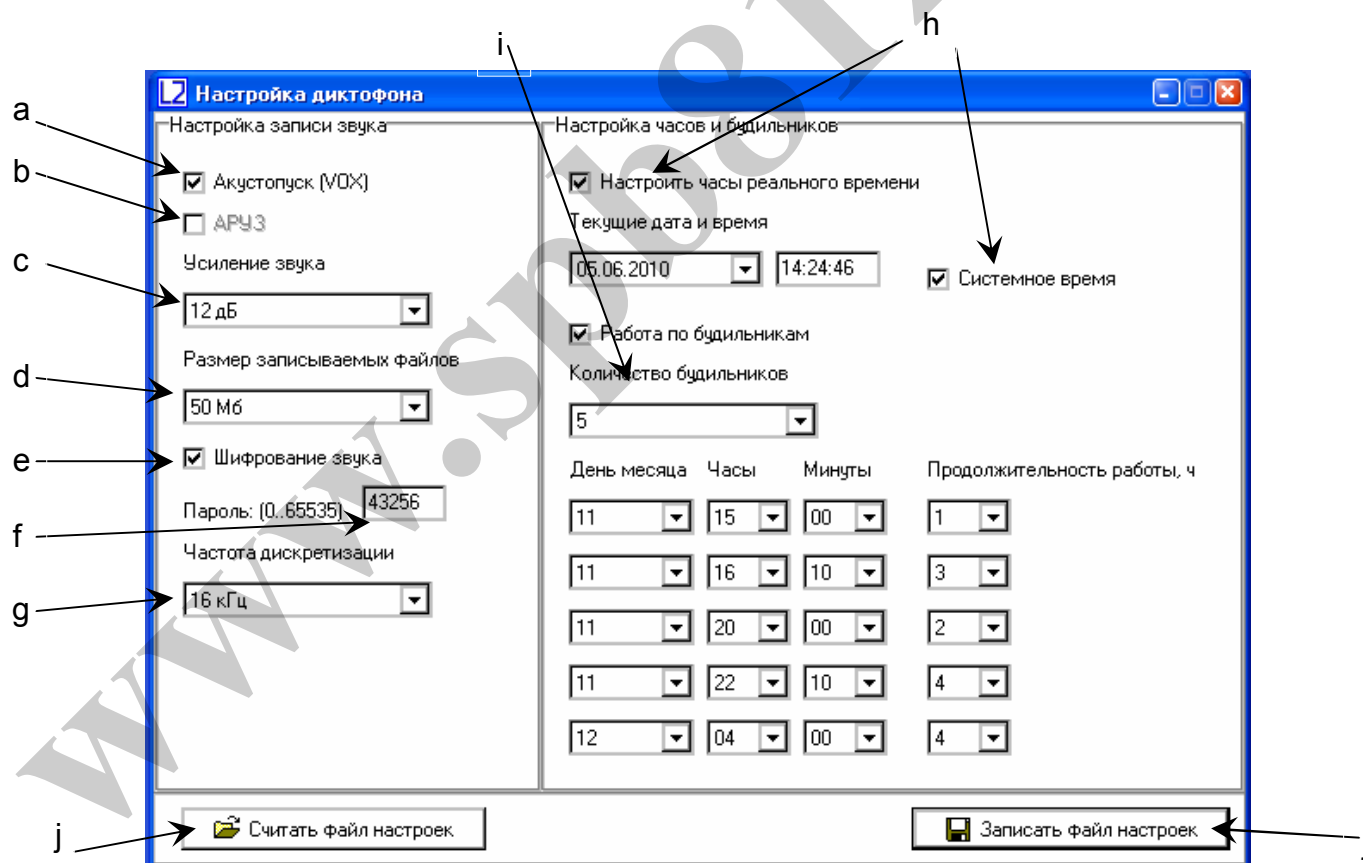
i h

Настройка диктофона

a Настройка записи звука

b ☑ Акустопуск (VOX)

☐ АРУЗ

c Усиление звука

12 дБ

Размер записываемых файлов

d 50 Мб

e ☑ Шифрование звука

Пароль: (0..65535) 43256

f Частота дискретизации

g 16 кГц

Настройка часов и будильников

☑ Настроить часы реального времени

Текущие дата и время

05.06.2010 14:24:46

☑ Системное время

☑ Работа по будильникам

Количество будильников

5

| День месяца | Часы | Минуты | Продолжительность работы, ч |
|---|---|---|---|
| 11 | 15 | 00 | 1 |
| 11 | 16 | 10 | 3 |
| 11 | 20 | 00 | 2 |
| 11 | 22 | 10 | 4 |
| 12 | 04 | 00 | 4 |

j Считать файл настроек

Записать файл настроек

www.spbe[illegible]